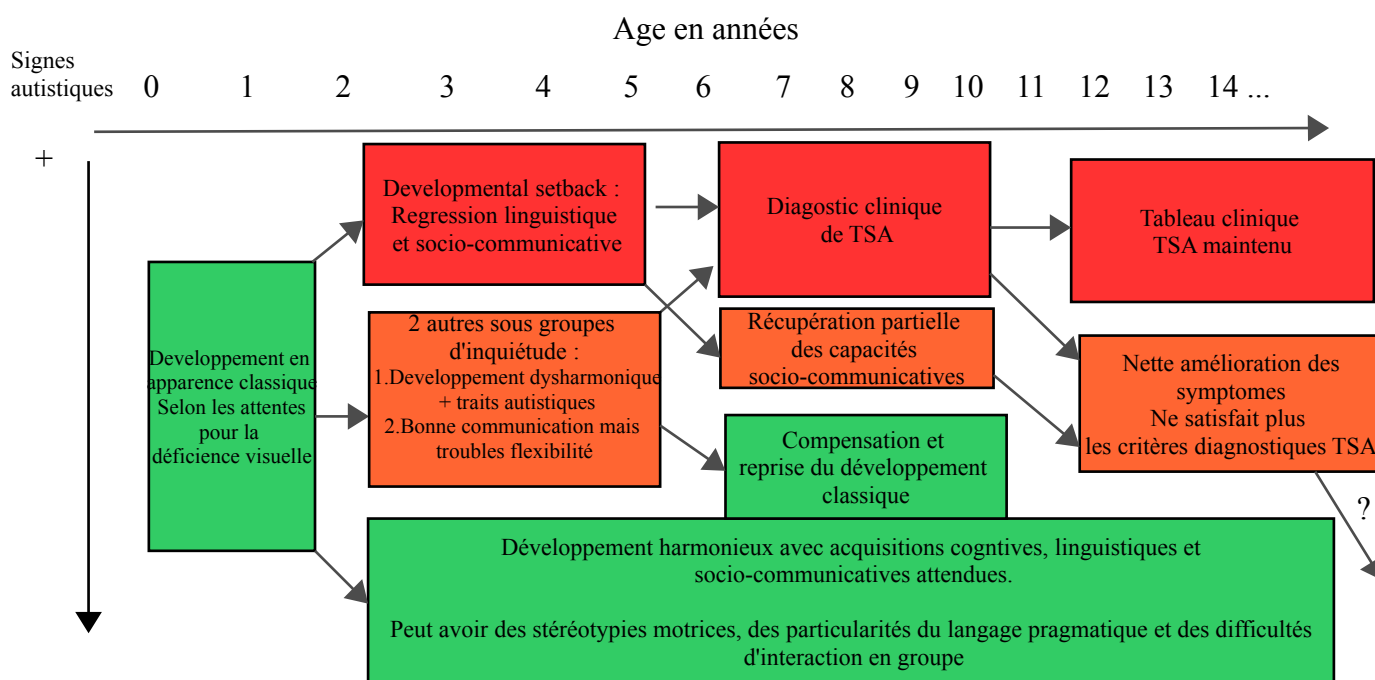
Age en années

Signes autistiques

0 1 2 3 4 5 6 7 8 9 10 11 12 13 14 ...

+

Developpement en apparence classique Selon les attentes pour la déficience visuelle

Developmental setback : Regression linguistique et socio-communicative

2 autres sous groupes d'inquiétude :
1.Developpement dysharmonique + traits autistiques
2.Bonne communication mais troubles flexibilité

Diagostic clinique de TSA

Récupération partielle des capacités socio-communicatives

Compensation et reprise du développement classique

Tableau clinique TSA maintenu

Nette amélioration des symptomes
Ne satisfait plus les critères diagnostiques TSA

?

Développement harmonieux avec acquisitions cogntives, linguistiques et socio-communicatives attendues.

Peut avoir des stéréotypies motrices, des particularités du langage pragmatique et des difficultés d'interaction en groupe